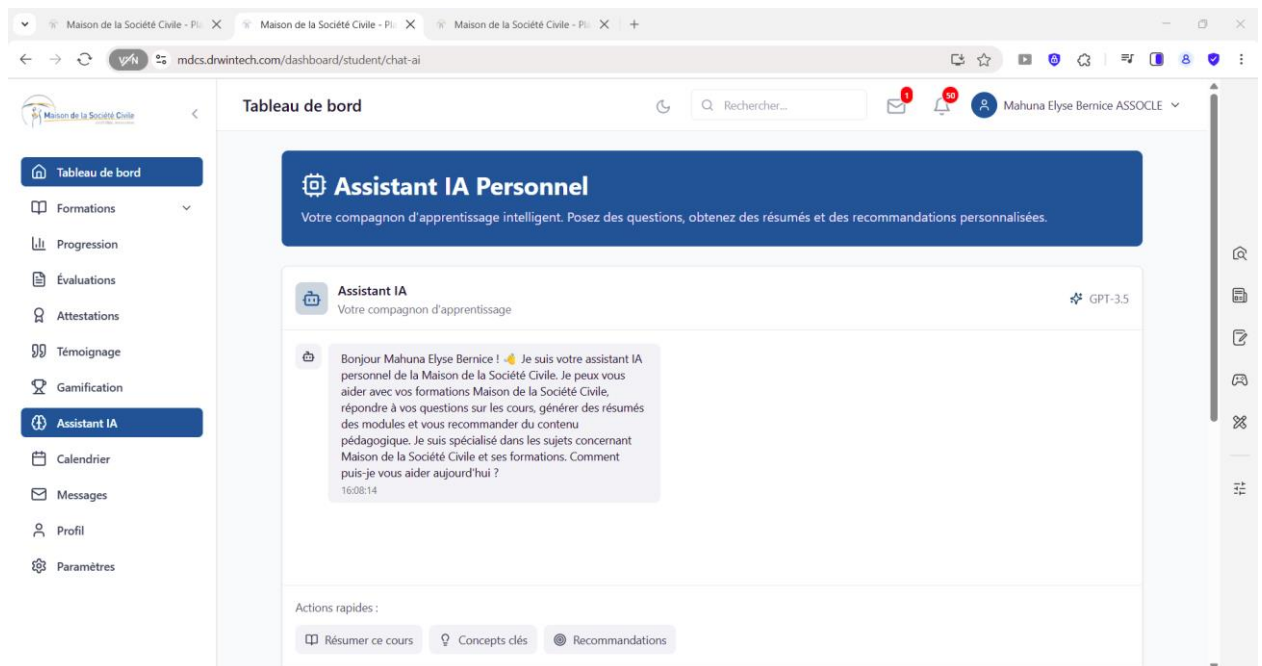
Maison de la Société Civile - Pla | Maison de la Société Civile - Pla | Maison de la Société Civile - Pla

VPN mdcs.drwintech.com/dashboard/student/chat-ai

Maison de la Société Civile

Tableau de bord

Q Rechercher...

1

50

Mahuna Elyse Bernice ASSOCLE

Tableau de bord
Formations
Progression
Évaluations
Attestations
Témoignage
Gamification
Assistant IA
Calendrier
Messages
Profil
Paramètres

Assistant IA Personnel

Votre compagnon d'apprentissage intelligent. Posez des questions, obtenez des résumés et des recommandations personnalisées.

Assistant IA
Votre compagnon d'apprentissage

GPT-3.5

Bonjour Mahuna Elyse Bernice ! 👋 Je suis votre assistant IA personnel de la Maison de la Société Civile. Je peux vous aider avec vos formations Maison de la Société Civile, répondre à vos questions sur les cours, générer des résumés des modules et vous recommander du contenu pédagogique. Je suis spécialisé dans les sujets concernant Maison de la Société Civile et ses formations. Comment puis-je vous aider aujourd'hui ?
16:08:14

Actions rapides :

Résumer ce cours
Concepts clés
Recommandations